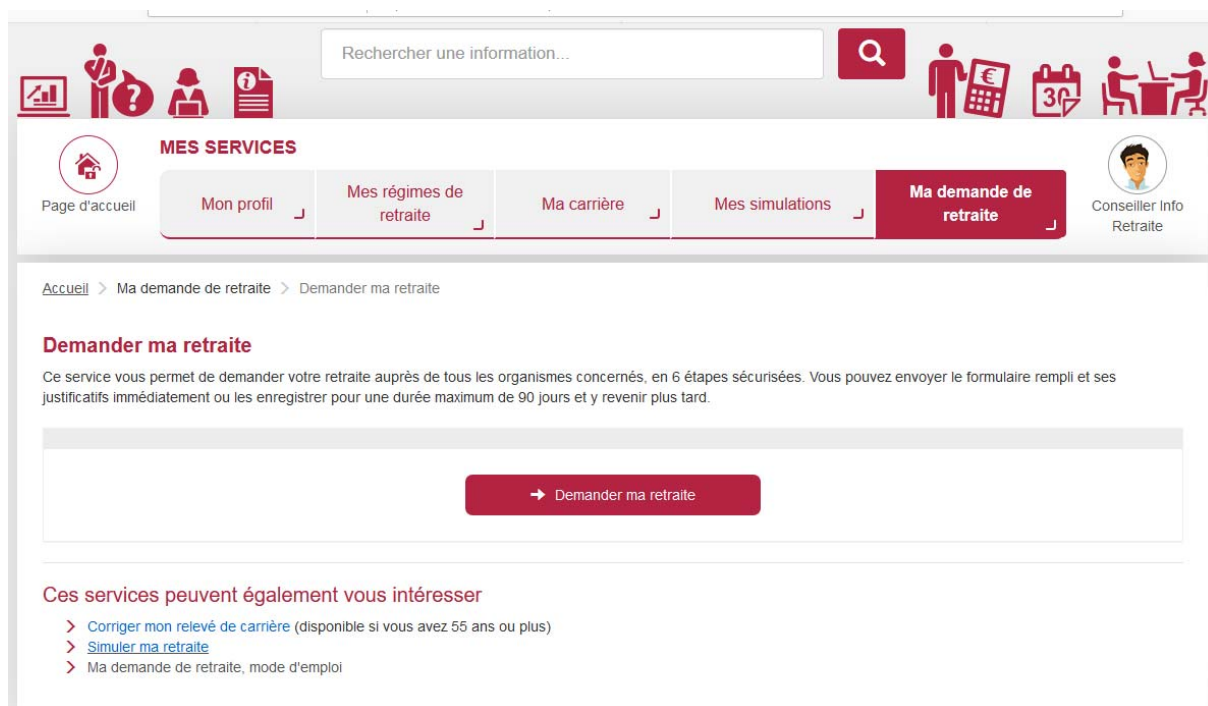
Rechercher une information...

30

MES SERVICES

Page d'accueil

Mon profil

Mes régimes de retraite

Ma carrière

Mes simulations

Ma demande de retraite

Conseiller Info Retraite

Accueil > Ma demande de retraite > Demander ma retraite

Demander ma retraite

Ce service vous permet de demander votre retraite auprès de tous les organismes concernés, en 6 étapes sécurisées. Vous pouvez envoyer le formulaire rempli et ses justificatifs immédiatement ou les enregistrer pour une durée maximum de 90 jours et y revenir plus tard.

Demander ma retraite

Ces services peuvent également vous intéresser

Corriger mon relevé de carrière (disponible si vous avez 55 ans ou plus)
Simuler ma retraite
Ma demande de retraite, mode d'emploi